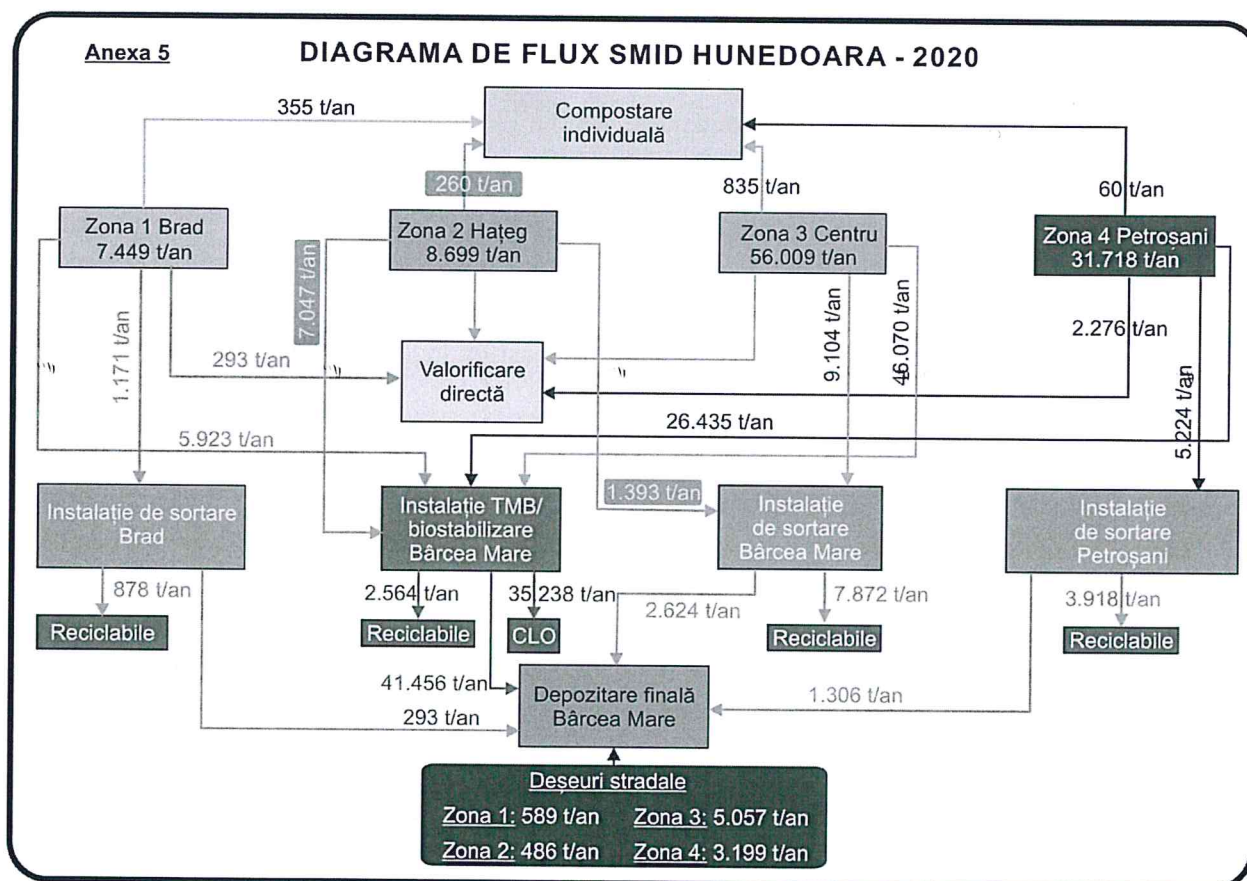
Anexa 5

DIAGRAMA DE FLUX SMID HUNEDOARA - 2020

355 t/an

Compostare individuală

260 t/an

835 t/an

60 t/an

Zona 1 Brad
7.449 t/an

Zona 2 Hațeg
8.699 t/an

Zona 3 Centru
56.009 t/an

Zona 4 Petroșani
31.718 t/an

7.047 t/an

1.171 t/an

293 t/an

Valorificare directă

9.104 t/an

46.070 t/an

2.276 t/an

5.224 t/an

5.923 t/an

26.435 t/an

Instalație de sortare Brad

Instalație TMB/ biostabilizare Bârcea Mare

1.393 t/an

Instalație de sortare Bârcea Mare

Instalație de sortare Petroșani

878 t/an

2.564 t/an

35.238 t/an

2.624 t/an

7.872 t/an

3.918 t/an

Reciclabile

Reciclabile

CLO

Reciclabile

Reciclabile

41.456 t/an

293 t/an

Depozitare finală Bârcea Mare

1.306 t/an

Deșeuri stradale
Zona 1: 589 t/an
Zona 3: 5.057 t/an
Zona 2: 486 t/an
Zona 4: 3.199 t/an